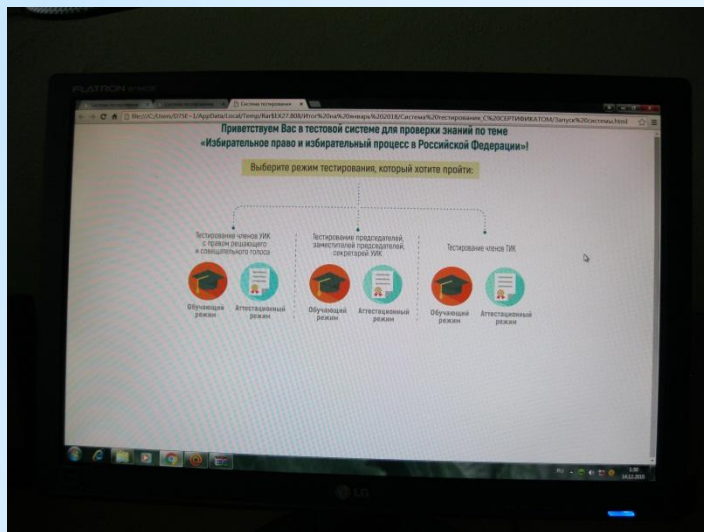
FLATRON

Система тестирования

file:///C:/Users/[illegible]/AppData/Local/Temp/Rar$EX27.808/Итог%20за%20январь%202018/Система%20тестирования_С%20СЕРТИФИКАТОМ/Запуск%20системы.html

Приветствуем Вас в тестовой системе для проверки знаний по теме «Избирательное право и избирательный процесс в Российской Федерации»!

Выберите режим тестирования, который хотите пройти:

Тестирование членов УИК с правом решающего и совещательного голоса

Обучающий режим

Аттестационный режим

Тестирование председателей, заместителей председателей, секретарей УИК

Обучающий режим

Аттестационный режим

Тестирование членов ТИК

Обучающий режим

Аттестационный режим

LG